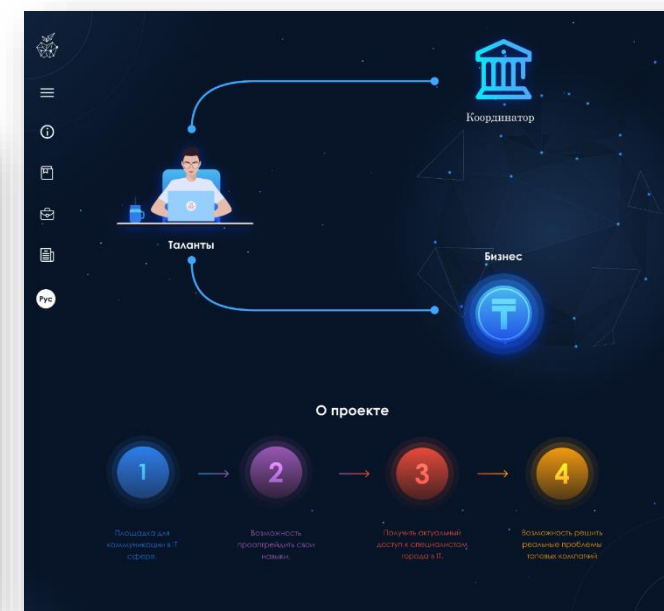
Рус

Координатор

Таланты

Бизнес

О проекте

1

2

3

4

Площадка для коммуникации в IT сфере.

Возможность проапгрейдить свои навыки.

Получить актуальный доступ к специалистам города в IT.

Возможность решить реальные проблемы топовых компаний